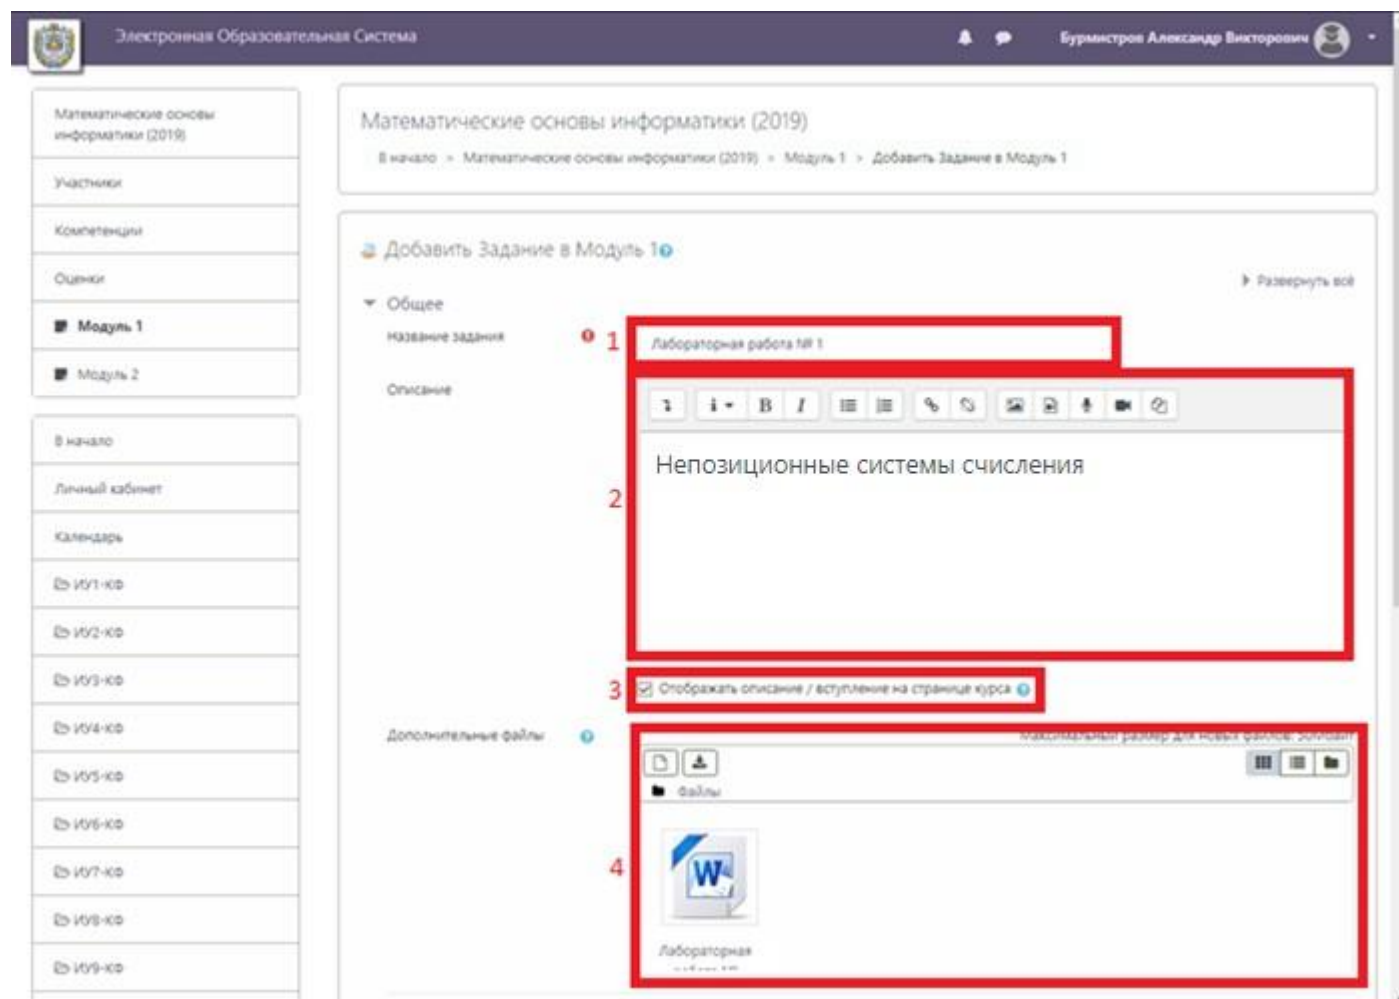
Электронная Образовательная Система

Бурмистров Александр Викторович

Математические основы информатики (2019)

Участники

Компетенции

Оценки

Модуль 1

Модуль 2

В начало

Личный кабинет

Календарь

ИУ1-КФ

ИУ2-КФ

ИУ3-КФ

ИУ4-КФ

ИУ5-КФ

ИУ6-КФ

ИУ7-КФ

ИУ8-КФ

ИУ9-КФ

Математические основы информатики (2019)

В начало » Математические основы информатики (2019) » Модуль 1 » Добавить Задание в Модуль 1

Добавить Задание в Модуль 1

Развернуть всё

Общее

Название задания

1

Лабораторная работа № 1

Описание

Непозиционные системы счисления

2

3

Отображать описание / вступление на странице курса

Дополнительные файлы

Максимальный размер для новых файлов: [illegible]

Файлы

4

Лабораторная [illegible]